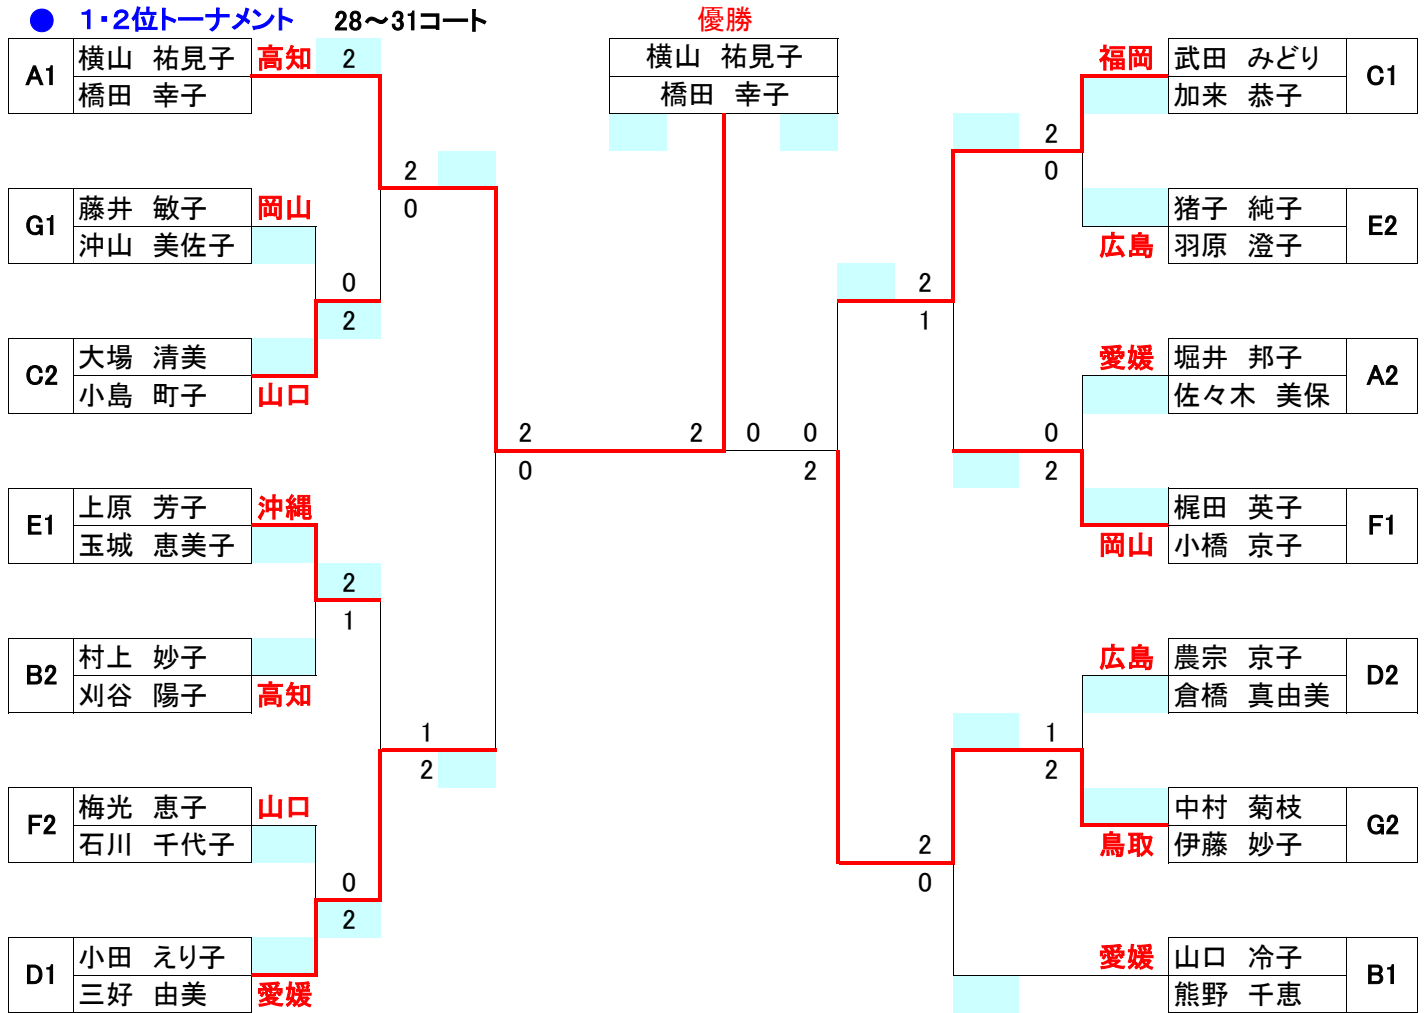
● 1・2位トーナメント　28～31コート

優勝
横山　祐見子
橋田　幸子

A1 横山　祐見子 橋田　幸子 高知 2
G1 藤井　敏子 沖山　美佐子 岡山
C2 大場　清美 小島　町子 山口
E1 上原　芳子 玉城　恵美子 沖縄
B2 村上　妙子 刈谷　陽子 高知
F2 梅光　恵子 石川　千代子 山口
D1 小田　えり子 三好　由美 愛媛

0
2
2
0
2
1
1
2
0
2
2
0
2

C1 武田　みどり 加来　恭子 福岡
E2 猪子　純子 羽原　澄子 広島
A2 堀井　邦子 佐々木　美保 愛媛
F1 梶田　英子 小橋　京子 岡山
D2 農宗　京子 倉橋　真由美 広島
G2 中村　菊枝 伊藤　妙子 鳥取
B1 山口　冷子 熊野　千恵 愛媛

2
0
2
1
0
2
0 0
2
1
2
2
0